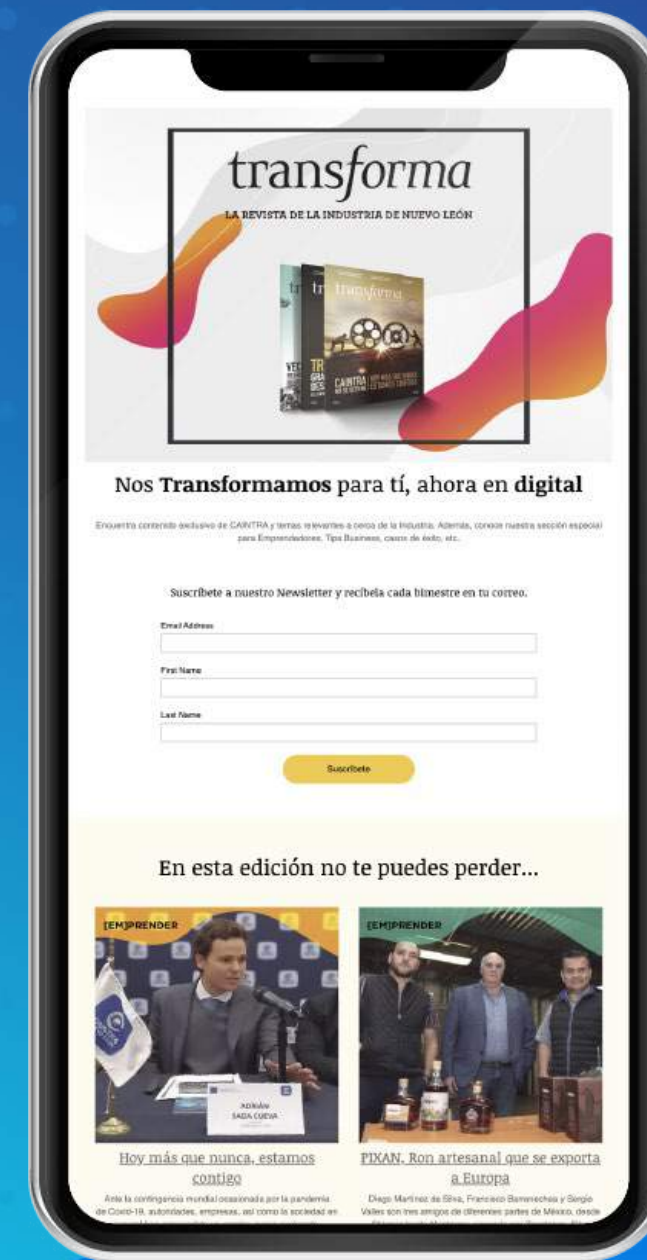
transforma

LA REVISTA DE LA INDUSTRIA DE NUEVO LEÓN

transforma

CAINTRA

Nos **Transformamos** para tí, ahora en **digital**

Encuentra contenido exclusivo de CAINTRA y temas relevantes a cerca de la Industria. Además, conoce nuestra sección especial para Emprendedores, Tips Business, casos de éxito, etc.

Suscríbete a nuestro Newsletter y recíbela cada bimestre en tu correo.

Email Address

First Name

Last Name

Suscríbete

En esta edición no te puedes perder...

[EM]PRENDER

ADRIÁN SADA CUEVA

Hoy más que nunca, estamos contigo

Ante la contingencia mundial ocasionada por la pandemia de Covid-19, autoridades, empresas, así como la sociedad en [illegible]

[EM]PRENDER

PIXAN, Ron artesanal que se exporta a Europa

Diego Martínez de Silva, Francisco Barrenechea y Sergio Valles son tres amigos de diferentes partes de México, desde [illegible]